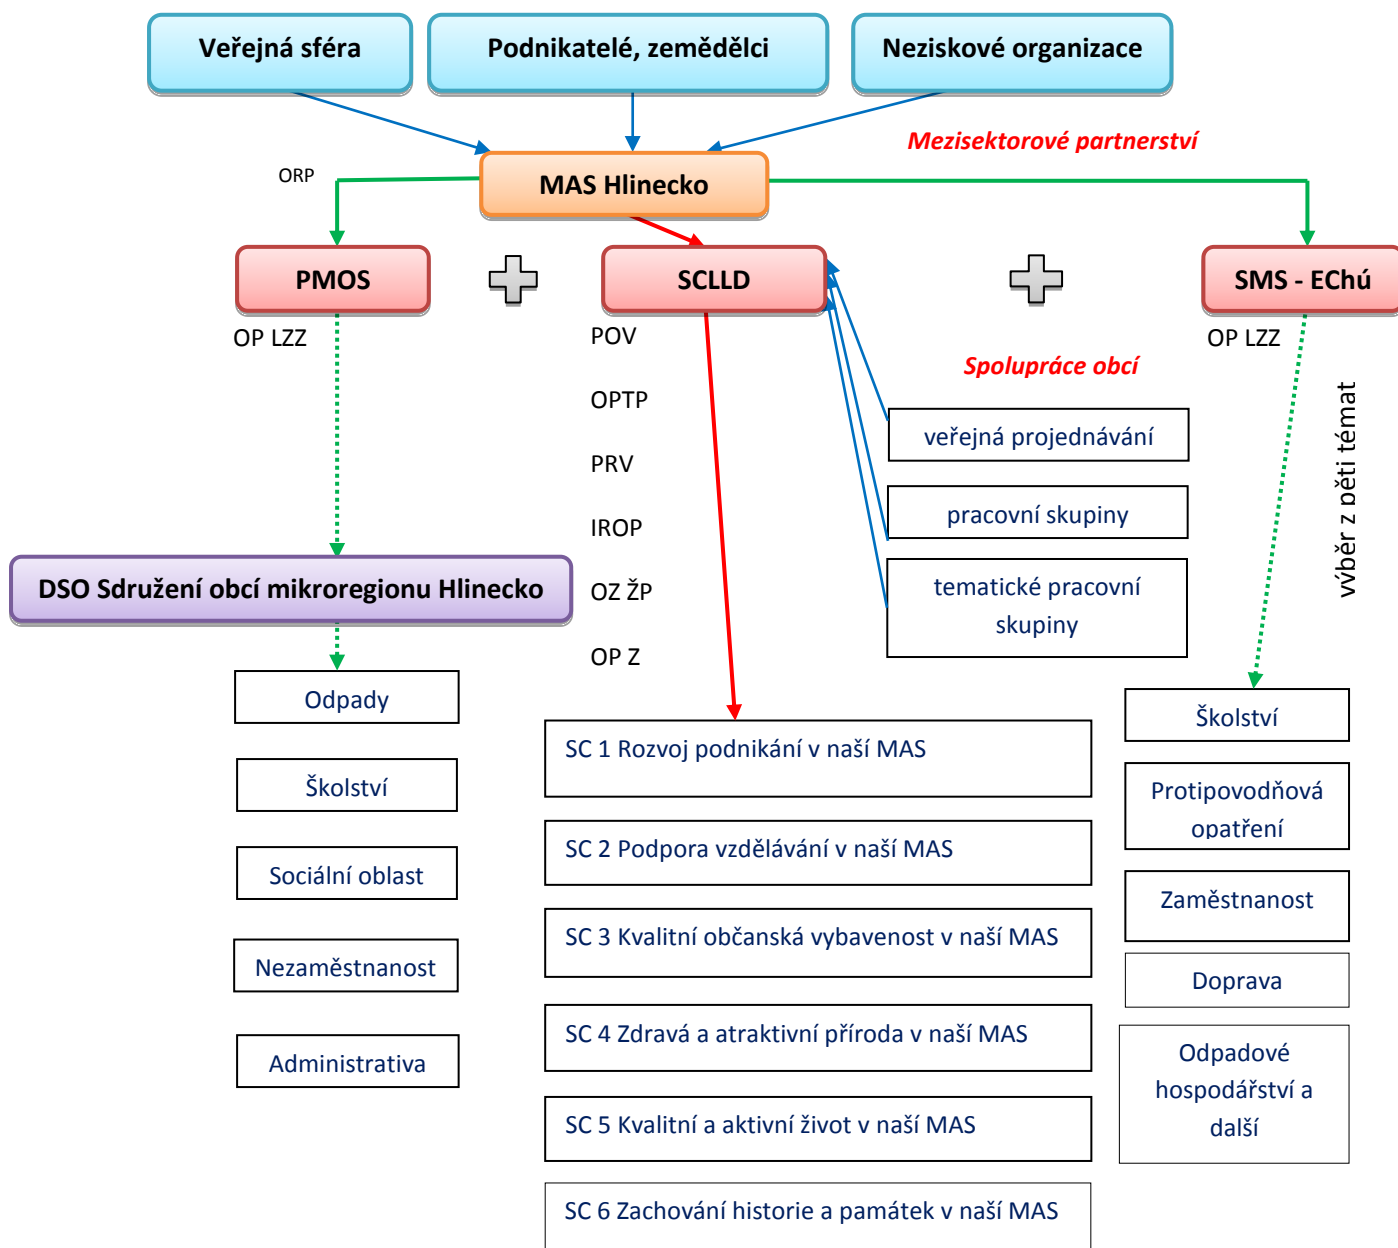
Veřejná sféra

Podnikatelé, zemědělci

Neziskové organizace

Mezisektorové partnerství

ORP

MAS Hlinecko

PMOS

SCLLD

SMS - EChú

OP LZZ

POV

OPTP

PRV

IROP

OZ ŽP

OP Z

Spolupráce obcí

veřejná projednávání

pracovní skupiny

tematické pracovní skupiny

OP LZZ

výběr z pěti témat

DSO Sdružení obcí mikroregionu Hlinecko

Odpady

Školství

Sociální oblast

Nezaměstnanost

Administrativa

SC 1 Rozvoj podnikání v naší MAS

SC 2 Podpora vzdělávání v naší MAS

SC 3 Kvalitní občanská vybavenost v naší MAS

SC 4 Zdravá a atraktivní příroda v naší MAS

SC 5 Kvalitní a aktivní život v naší MAS

SC 6 Zachování historie a památek v naší MAS

Školství

Protipovodňová opatření

Zaměstnanost

Doprava

Odpadové hospodářství a další